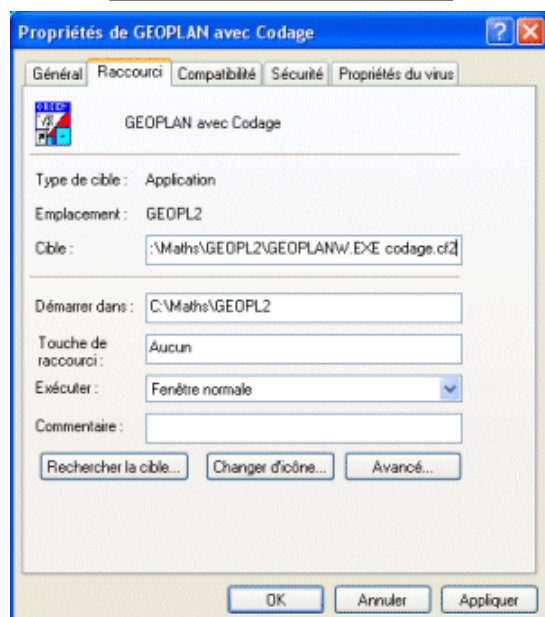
Propriétés de GEOPLAN avec Codage

Général | Raccourci | Compatibilité | Sécurité | Propriétés du virus

GEOPLAN avec Codage

Type de cible : Application

Emplacement : GEOPL2

Cible : :\Maths\GEOPL2\GEOPLANW.EXE codage.cf2

Démarrer dans : C:\Maths\GEOPL2

Touche de raccourci : Aucun

Exécuter : Fenêtre normale

Commentaire :

Rechercher la cible... | Changer d'icône... | Avancé...

OK | Annuler | Appliquer